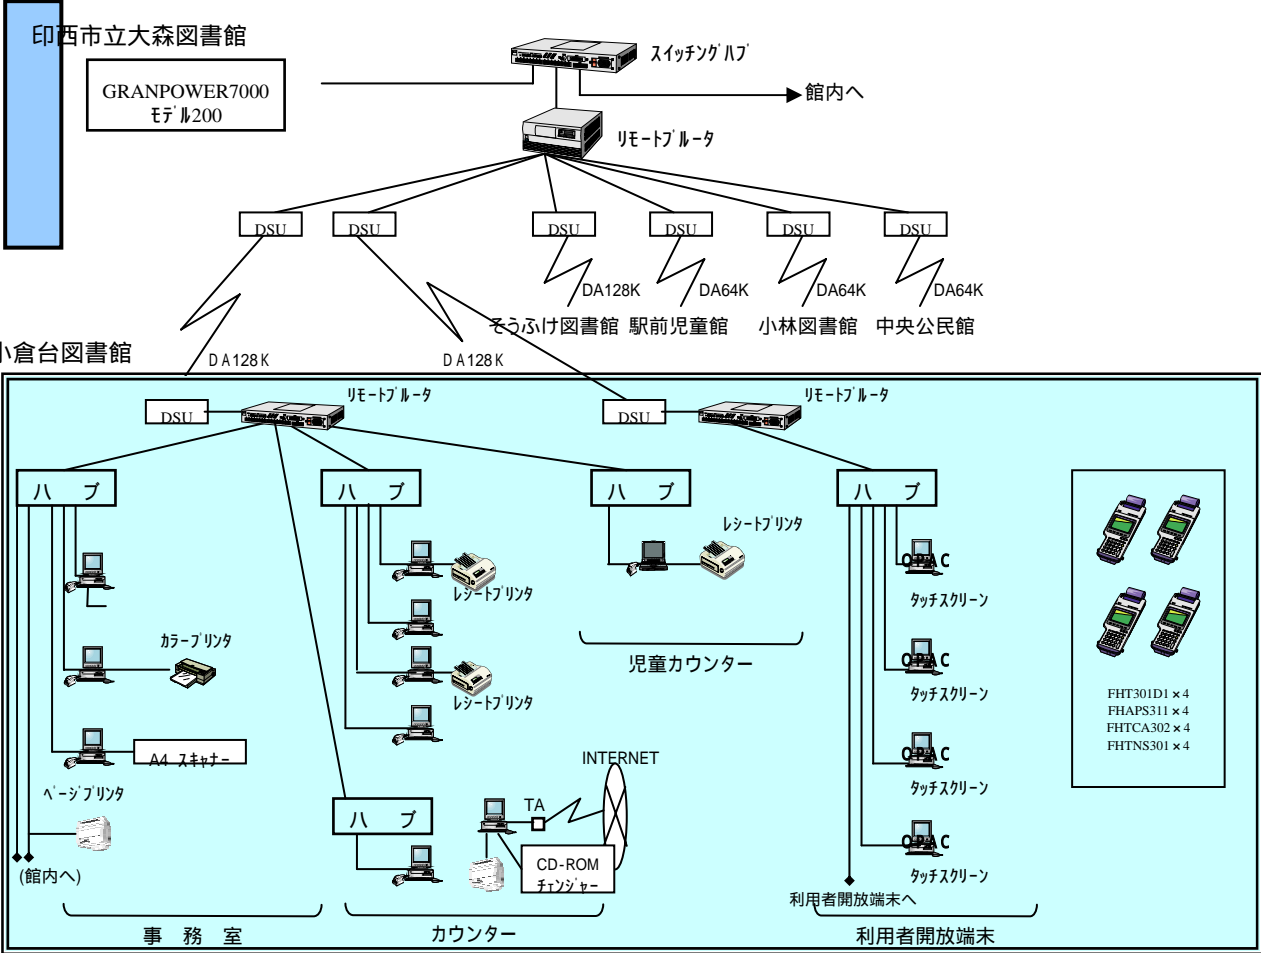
印西市立大森図書館

GRANPOWER7000
ﾓﾃﾞﾙ200

ｽｲｯﾁﾝｸﾞﾊﾌﾞ

館内へ

ﾘﾓｰﾄﾌﾞﾙｰﾀ

DSU DSU DSU DSU DSU DSU

DA128K DA64K DA64K DA64K

そうふけ図書館 駅前児童館 小林図書館 中央公民館

小倉台図書館

DA128K DA128K

ﾘﾓｰﾄﾌﾞﾙｰﾀ ﾘﾓｰﾄﾌﾞﾙｰﾀ

DSU DSU

ハ ブ ハ ブ ハ ブ ハ ブ

ﾚｼｰﾄﾌﾟﾘﾝﾀ

ﾚｼｰﾄﾌﾟﾘﾝﾀ

OPAC
ﾀｯﾁｽｸﾘｰﾝ

ｶﾗｰﾌﾟﾘﾝﾀ

OPAC
ﾀｯﾁｽｸﾘｰﾝ

児童カウンター

ﾚｼｰﾄﾌﾟﾘﾝﾀ

A4 ｽｷｬﾅｰ

INTERNET

OPAC
ﾀｯﾁｽｸﾘｰﾝ

ﾍﾟｰｼﾞﾌﾟﾘﾝﾀ

TA

ハ ブ

CD-ROM
ﾁｪﾝｼﾞｬｰ

OPAC
ﾀｯﾁｽｸﾘｰﾝ

(館内へ)

利用者開放端末へ

FHT301D1×4
FHAPS311×4
FHTCA302×4
FHTNS301×4

事 務 室 カウンター 利用者開放端末